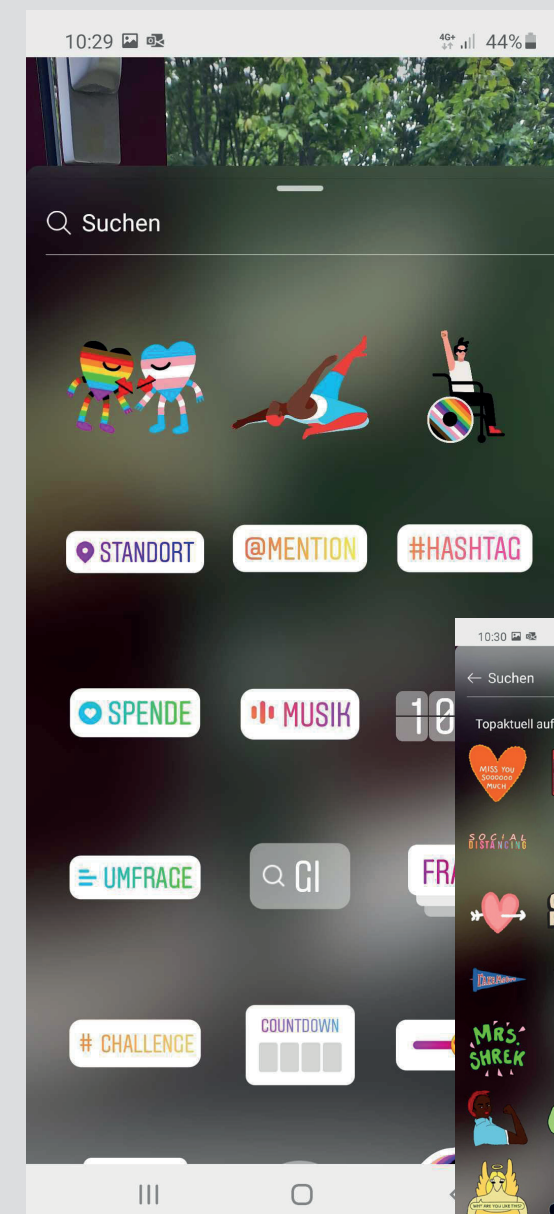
10:29

4G+ 44%

Suchen

STANDORT

@MENTION

#HASHTAG

SPENDE

MUSIK

10

UMFRAGE

GI

FRA

# CHALLENGE

COUNTDOWN

10:30

← Suchen

Topaktuell auf

MISS YOU SOOOOOO MUCH

SOCIAL DISTANCING

MRS. SHREK

|||

O